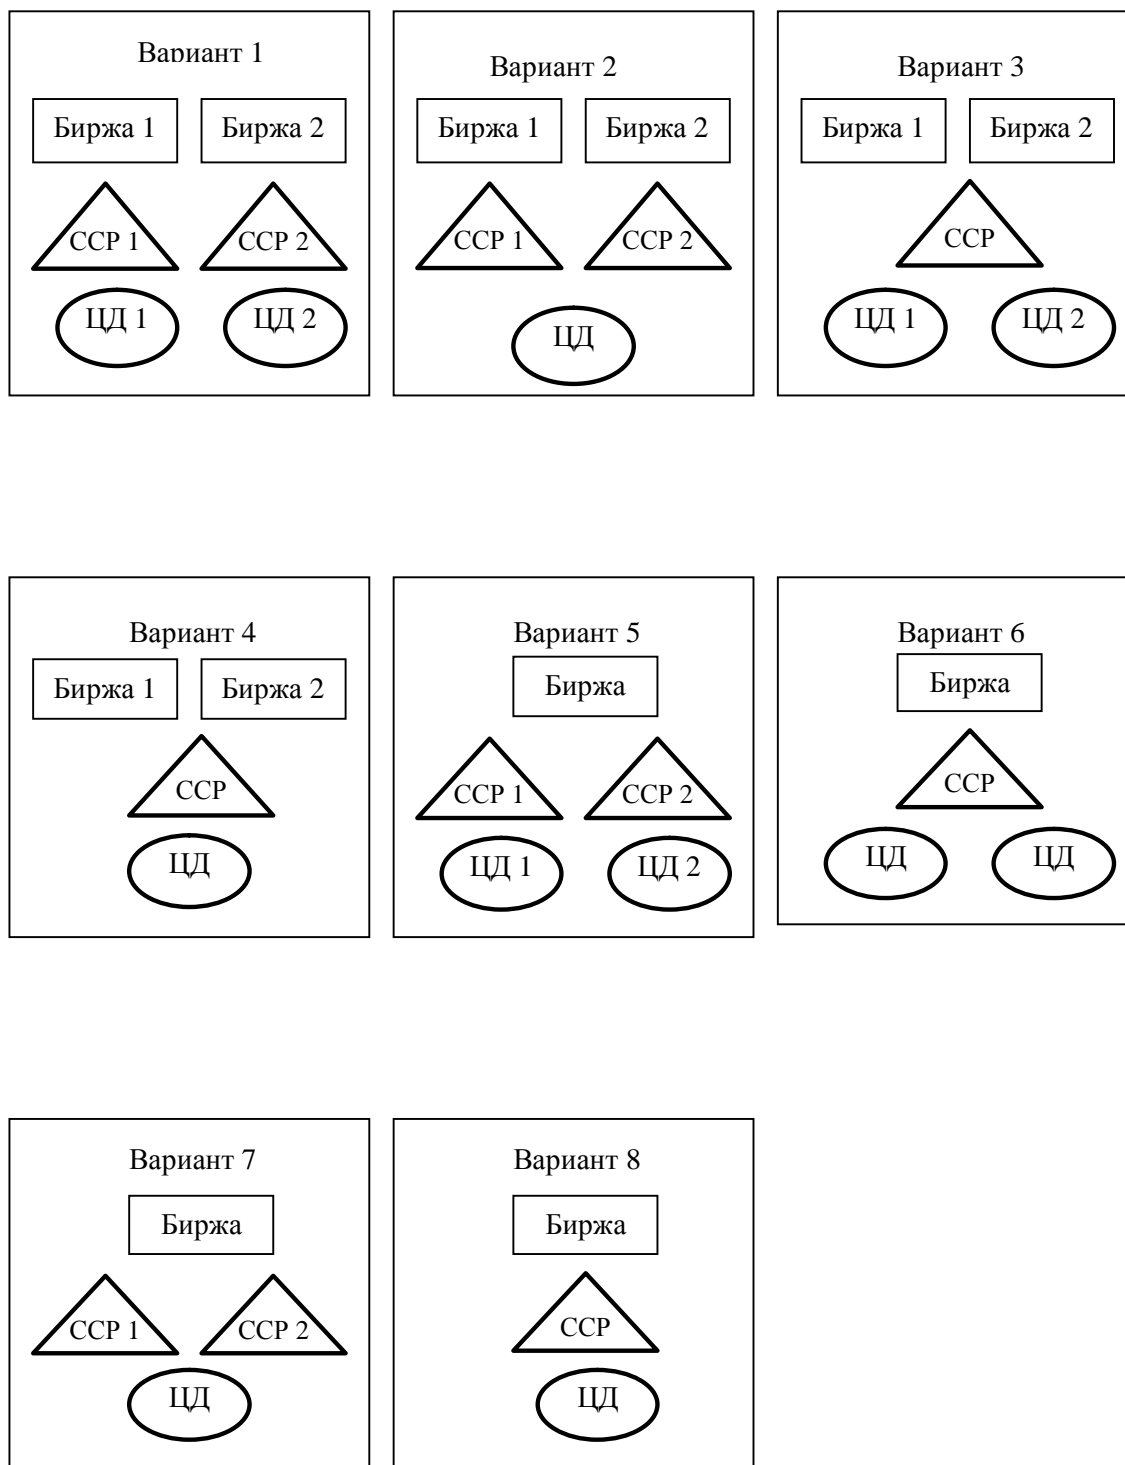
Вариант 1

Биржа 1

Биржа 2

ССР 1

ССР 2

ЦД 1

ЦД 2

Вариант 2

Биржа 1

Биржа 2

ССР 1

ССР 2

ЦД

Вариант 3

Биржа 1

Биржа 2

ССР

ЦД 1

ЦД 2

Вариант 4

Биржа 1

Биржа 2

ССР

ЦД

Вариант 5

Биржа

ССР 1

ССР 2

ЦД 1

ЦД 2

Вариант 6

Биржа

ССР

ЦД

ЦД

Вариант 7

Биржа

ССР 1

ССР 2

ЦД

Вариант 8

Биржа

ССР

ЦД